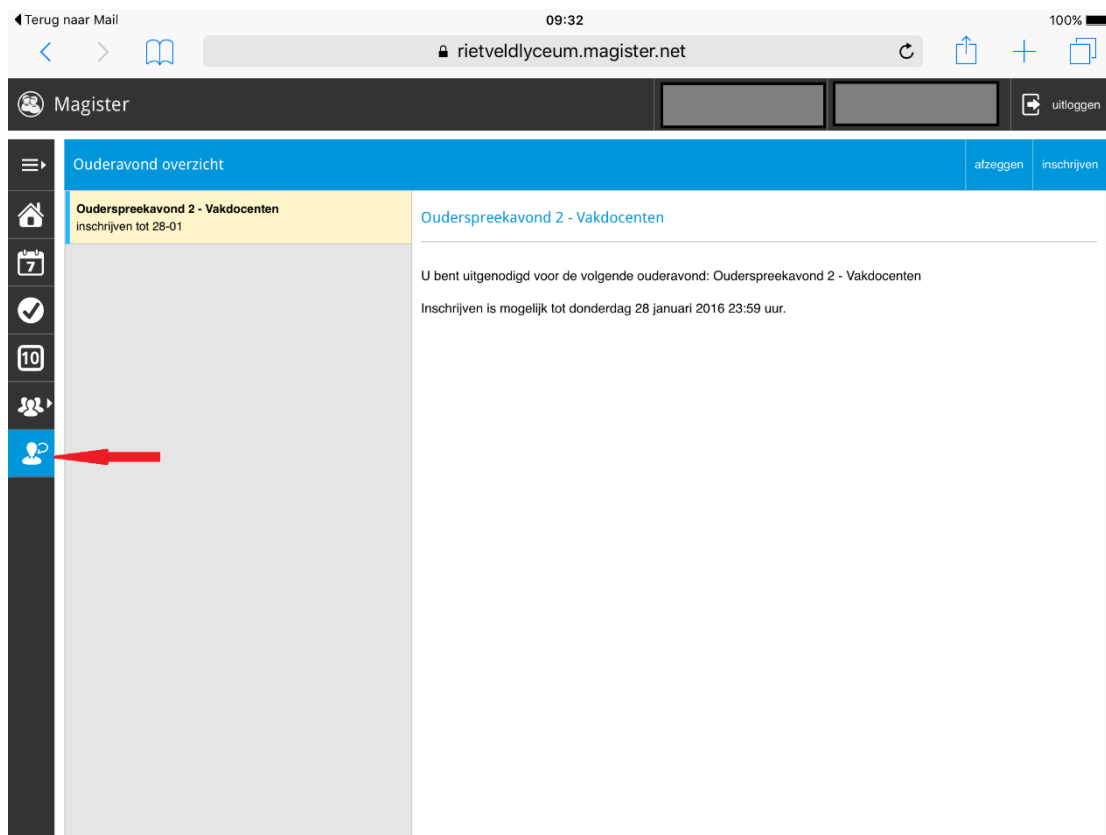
◀ Terug naar Mail
09:32
100%

rietveldlyceum.magister.net

Magister

uitloggen

Ouderavond overzicht

afzeggen

inschrijven

7

10

Ouderspreekavond 2 - Vakdocenten
inschrijven tot 28-01

Ouderspreekavond 2 - Vakdocenten

U bent uitgenodigd voor de volgende ouderavond: Ouderspreekavond 2 - Vakdocenten

Inschrijven is mogelijk tot donderdag 28 januari 2016 23:59 uur.